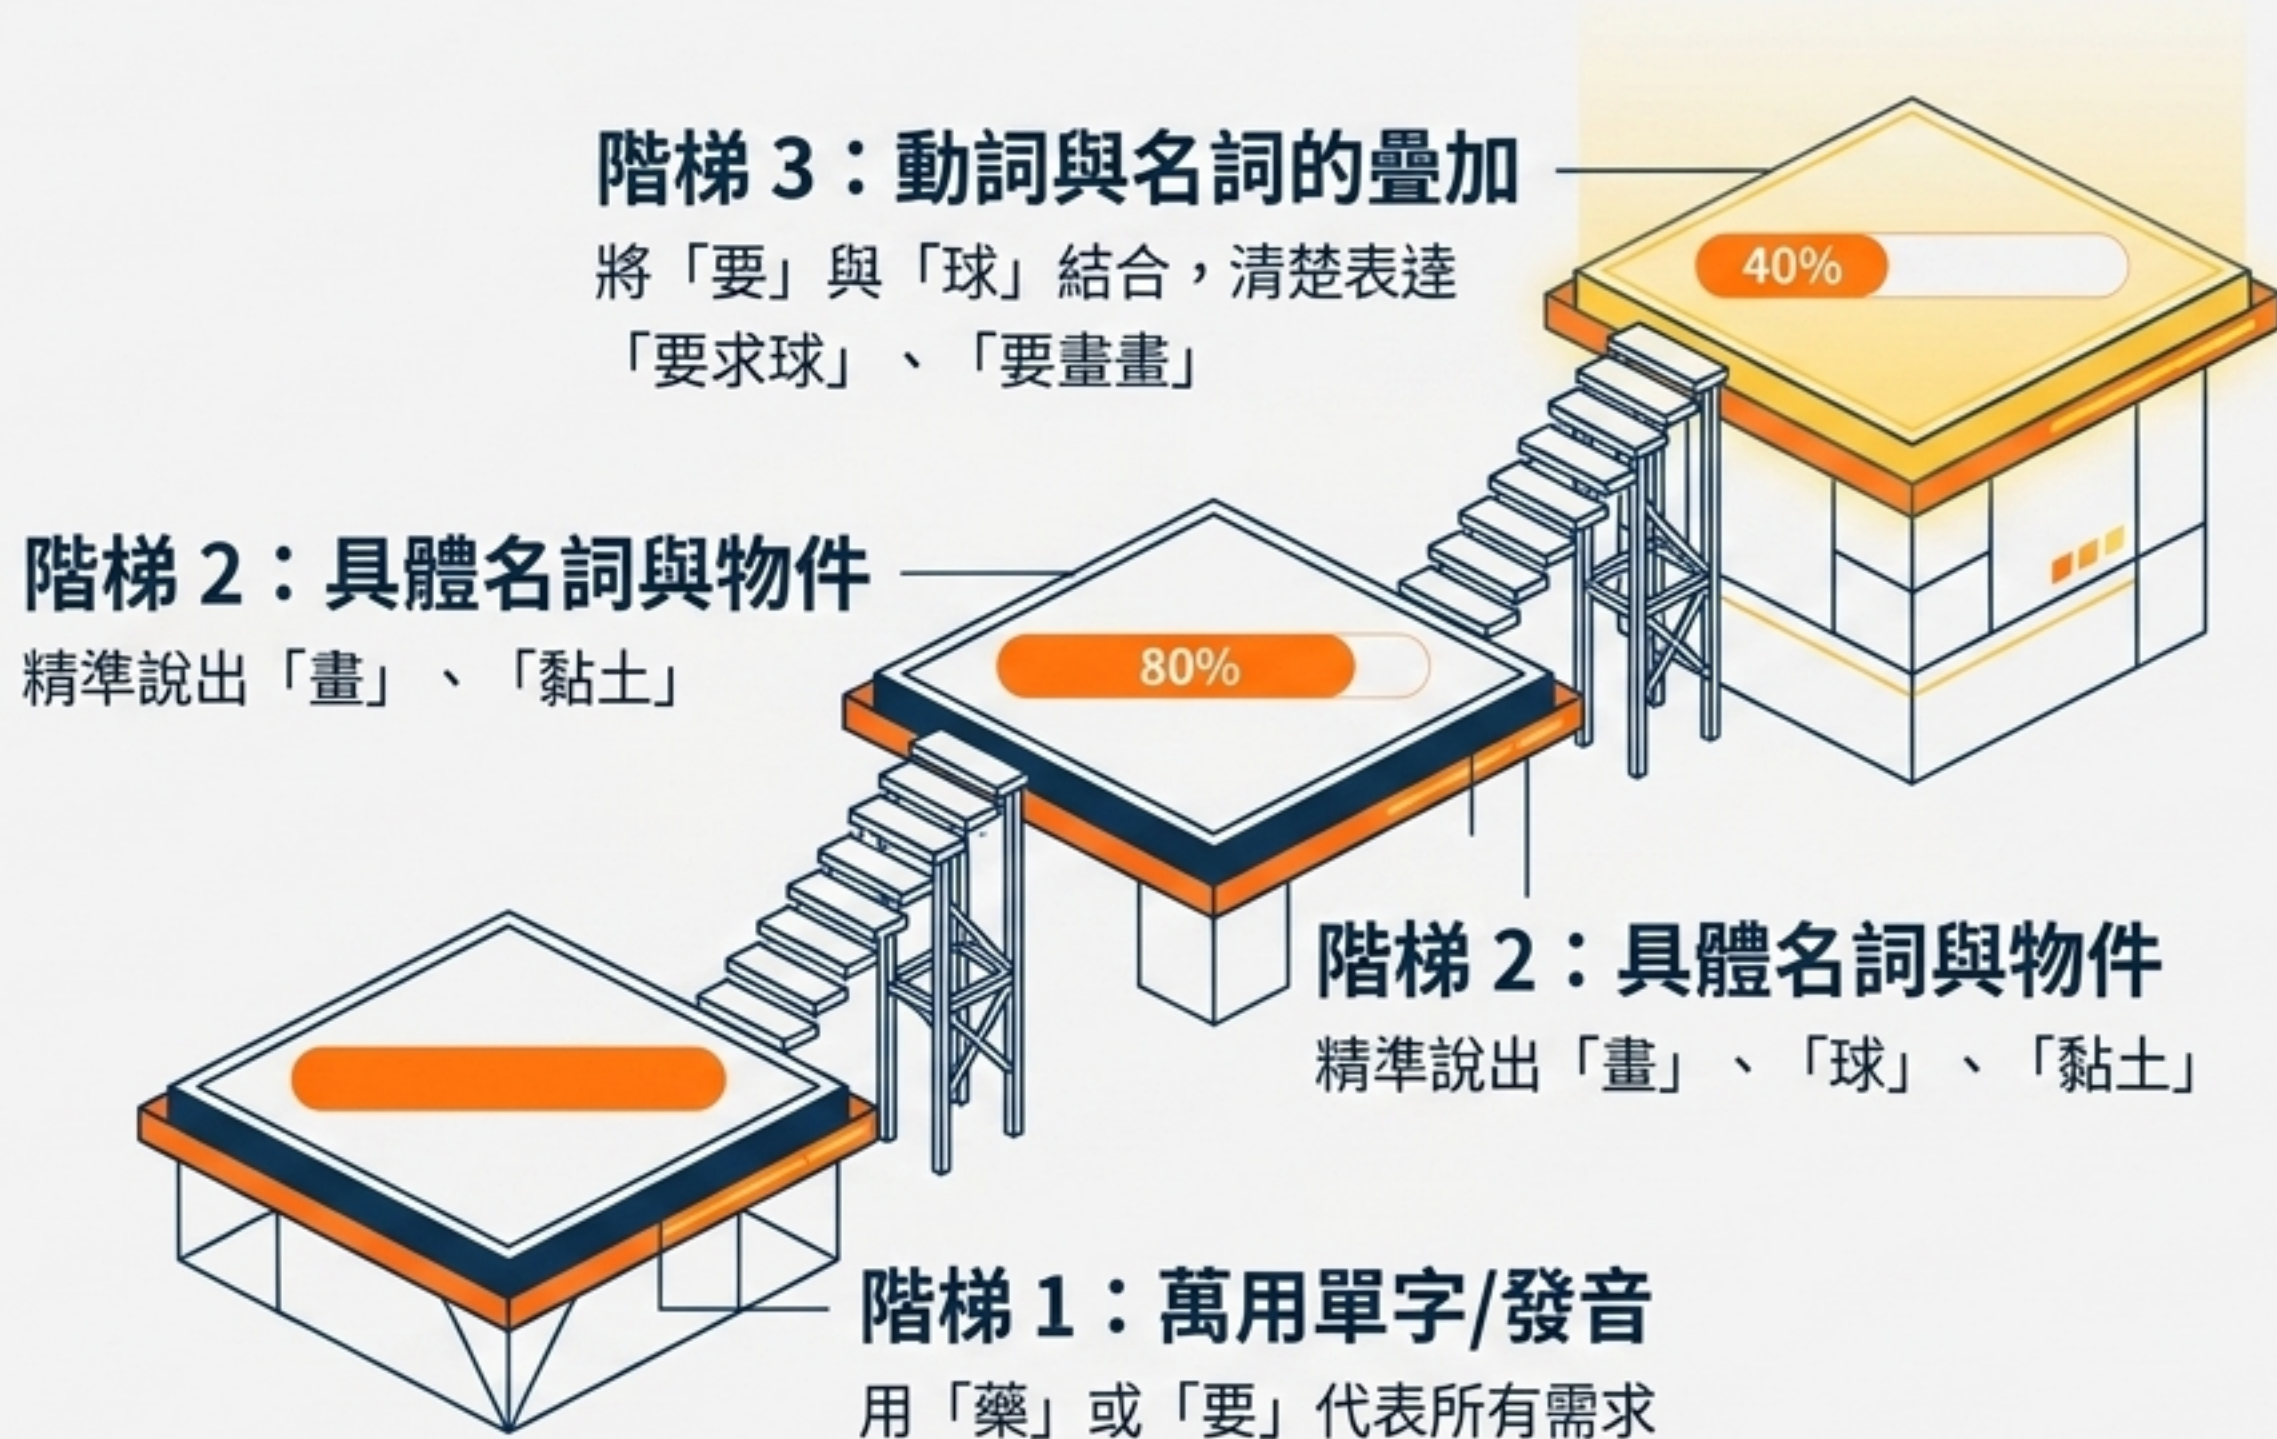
階梯 3：動詞與名詞的疊加

將「要」與「球」結合，清楚表達「要求球」、「要畫畫」

40%

階梯 2：具體名詞與物件

精準說出「畫」、「黏土」

80%

階梯 2：具體名詞與物件

精準說出「畫」、「球」、「黏土」

階梯 1：萬用單字/發音

用「藥」或「要」代表所有需求